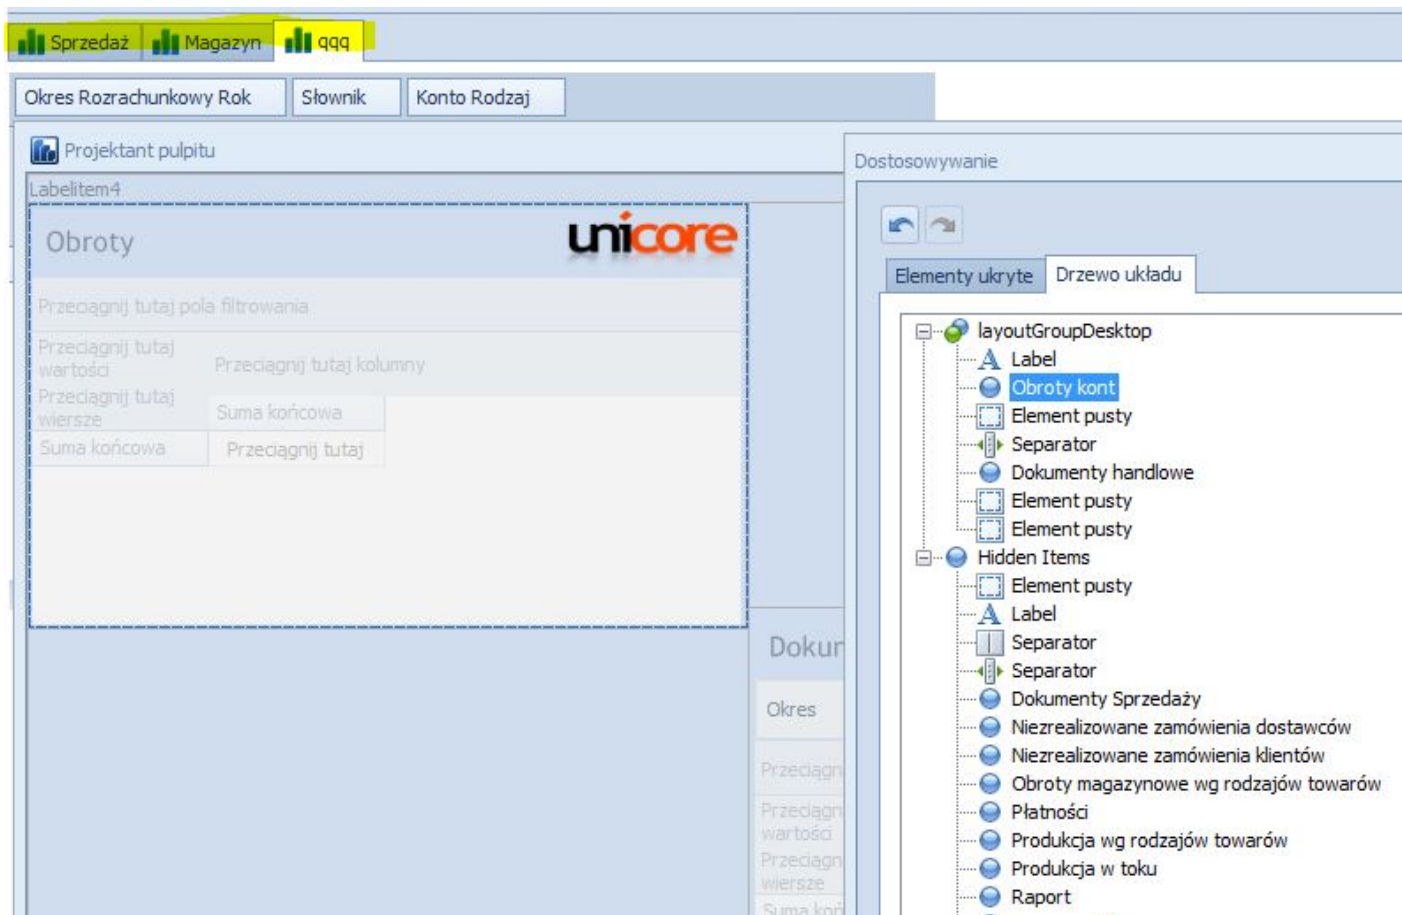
Sprzedaż Magazyn qqq

Okres Rozrachunkowy Rok | Słownik | Konto Rodzaj

Projektant pulpitu

LabelItem4

Obroty

unicore

Przeciągnij tutaj pola filtrowania

Przeciągnij tutaj wartości

Przeciągnij tutaj kolumny

Przeciągnij tutaj wiersze

Suma końcowa

Suma końcowa

Przeciągnij tutaj

Dokur

Okres

Przeciągn

Przeciągn wartości

Przeciągn wiersze

Suma koń

Dostosowywanie

Elementy ukryte | Drzewo układu

layoutGroupDesktop
Label
Obroty kont
Element pusty
Separator
Dokumenty handlowe
Element pusty
Element pusty
Hidden Items
Element pusty
Label
Separator
Separator
Dokumenty Sprzedaży
Niezrealizowane zamówienia dostawców
Niezrealizowane zamówienia klientów
Obroty magazynowe wg rodzajów towarów
Płatności
Produkcja wg rodzajów towarów
Produkcja w toku
Raport